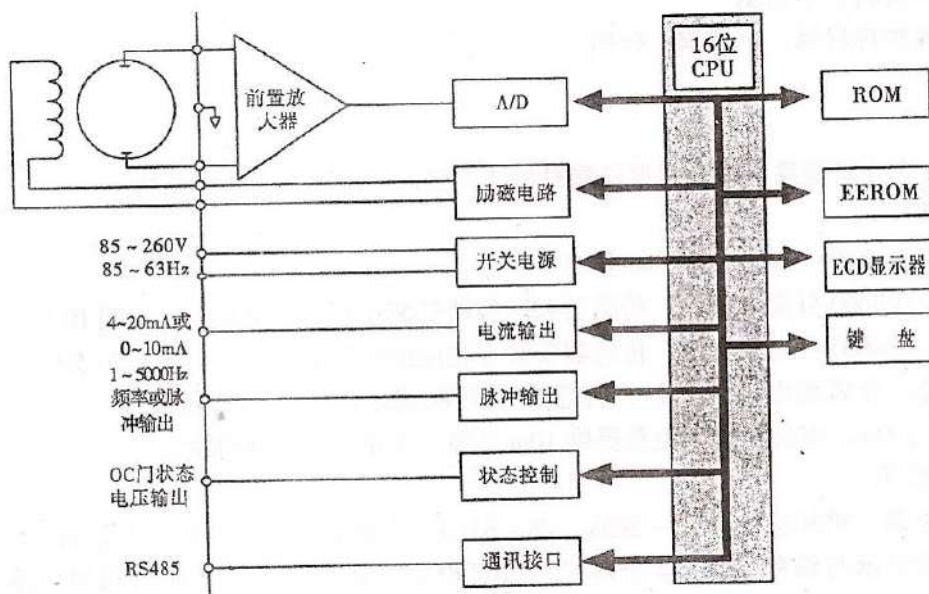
前置放大器

A/D

16位 CPU

ROM

励磁电路

EEROM

85 ~ 260V
85 ~ 63Hz

开关电源

ECD显示器

4~20mA或
0~10mA

电流输出

键 盘

1 ~ 5000Hz
频率或脉
冲输出

脉冲输出

OC门状态
电压输出

状态控制

RS485

通讯接口